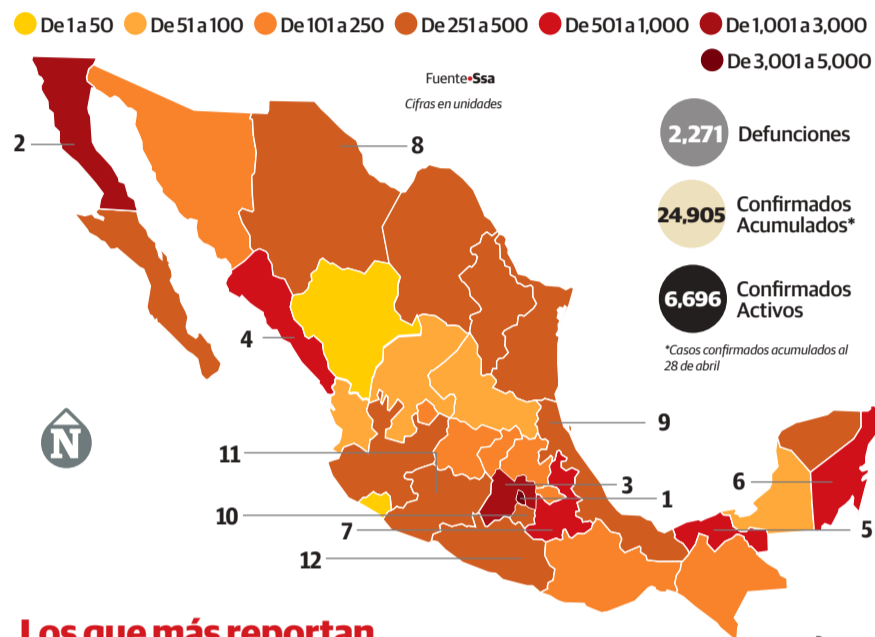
De 1 a 50
De 51 a 100
De 101 a 250
De 251 a 500
De 501 a 1,000
De 1,001 a 3,000
De 3,001 a 5,000

Fuente•Ssa
Cifras en unidades

2,271 Defunciones
24,905 Confirmados Acumulados*
6,696 Confirmados Activos
*Casos confirmados acumulados al 28 de abril

2
8
4
9
11
3
1
6
10
7
5
12
N

Los que más reportan